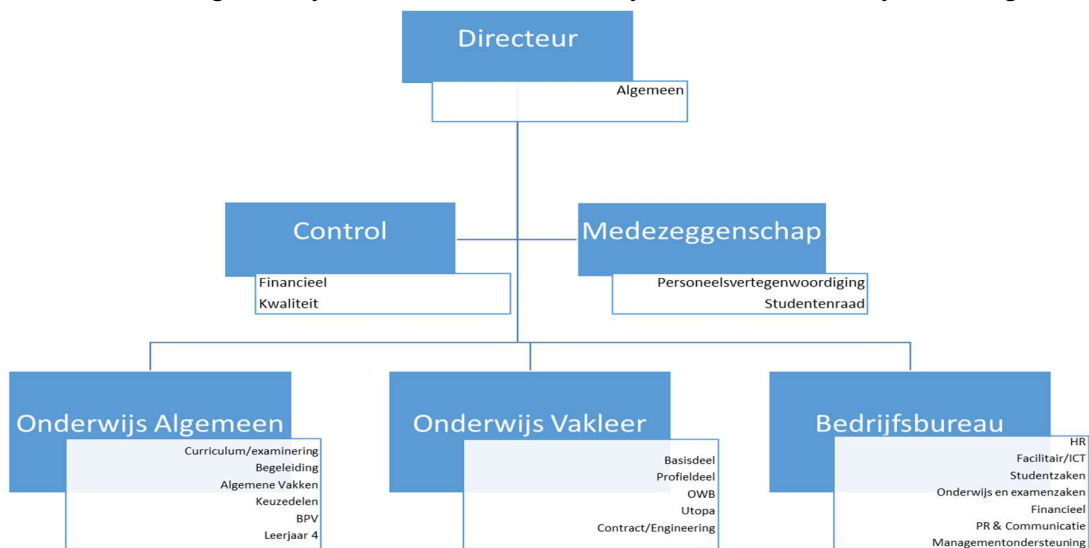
Directeur
Algemeen

Control
Financieel
Kwaliteit

Medezeggenschap
Personeelsvertegenwoordiging
Studentenraad

Onderwijs Algemeen
Curriculum/examinering
Begeleiding
Algemene Vakken
Keuzedelen
BPV
Leerjaar 4

Onderwijs Vakleer
Basisdeel
Profieldeel
OWB
Utopa
Contract/Engineering

Bedrijfsbureau
HR
Facilitair/ICT
Studentzaken
Onderwijs en examenzaken
Financieel
PR & Communicatie
Managementondersteuning